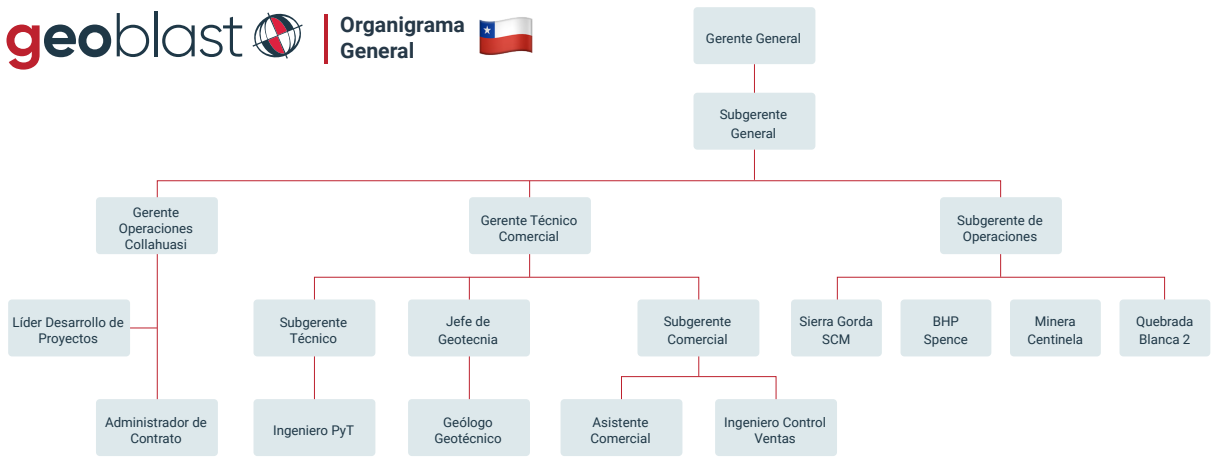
geoblast

Organigrama General

Gerente General

Subgerente General

Gerente Operaciones Collahuasi

Gerente Técnico Comercial

Subgerente de Operaciones

Líder Desarrollo de Proyectos

Subgerente Técnico

Jefe de Geotecnia

Subgerente Comercial

Sierra Gorda SCM

BHP Spence

Minera Centinela

Quebrada Blanca 2

Administrador de Contrato

Ingeniero PyT

Geólogo Geotécnico

Asistente Comercial

Ingeniero Control Ventas